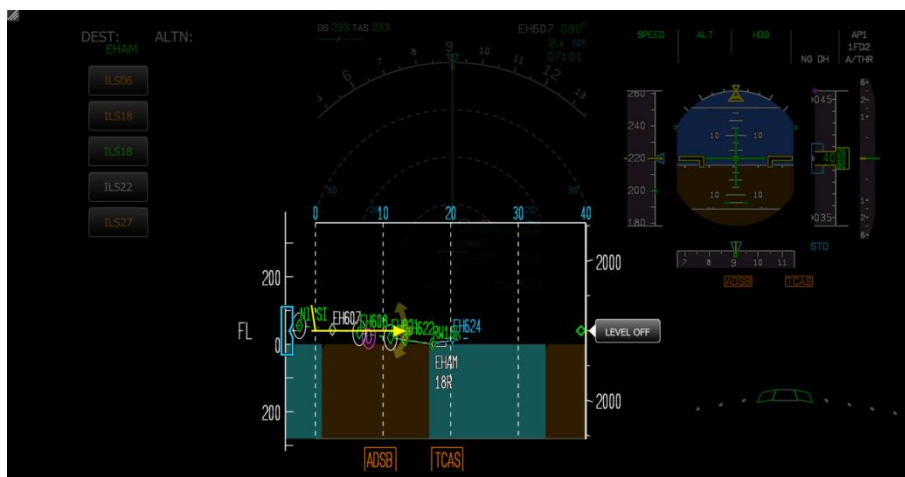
DEST: ALTN:
EHAM

ILS06
ILS18
ILS18
ILS22
ILS27

GS 233 TAS 233
EH607 090°
2.8 NM
07:01

6 7 8 9 10 11 12

SPEED ALT HDG
AP1
1FD2
NO DH A/THR

260
240
220
200
180

10 10
10 10

045
40
035

STD

7 8 9 10 11

ADSB TCAS

0 10 20 30 40

200
FL
0
200

2000
2000

NIVSI
EH607
EH608
EH622
EH624
RW18
EHAM
18R

LEVEL OFF

ADSB TCAS